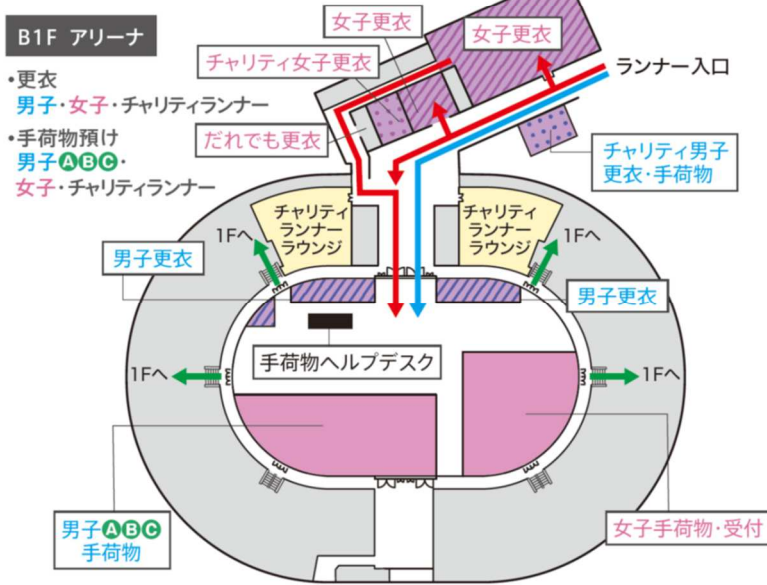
B1F アリーナ

•更衣
男子・女子・チャリティランナー

•手荷物預け
男子ABC・
女子・チャリティランナー

女子更衣

女子更衣

チャリティ女子更衣

ランナー入口

だれでも更衣

チャリティ男子
更衣・手荷物

チャリティ
ランナー
ラウンジ

チャリティ
ランナー
ラウンジ

1Fへ

1Fへ

男子更衣

男子更衣

手荷物ヘルプデスク

1Fへ

1Fへ

男子ABC
手荷物

女子手荷物・受付